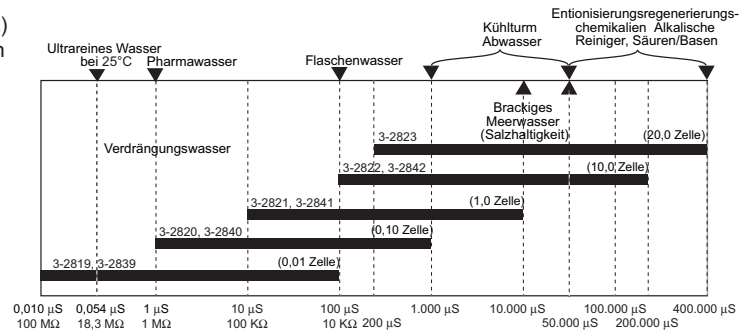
)
n

Ultrareines Wasser bei 25°C

Pharmawasser

Flaschenwasser

Kühlturm Abwasser

Entionisierungsregenerierungschemikalien

Alkalische Reiniger, Säuren/Basen

Brackiges Meerwasser (Salzhaltigkeit)

Verdrängungswasser

3-2823 (20,0 Zelle)

3-2822, 3-2842 (10,0 Zelle)

3-2821, 3-2841 (1,0 Zelle)

3-2820, 3-2840 (0,10 Zelle)

3-2819, 3-2839 (0,01 Zelle)

0,010 µS 100 MΩ

0,054 µS 18,3 MΩ

1 µS 1 MΩ

10 µS 100 KΩ

100 µS 10 KΩ

200 µS

1.000 µS

10.000 µS

50.000 µS

100.000 µS

200.000 µS

400.000 µS